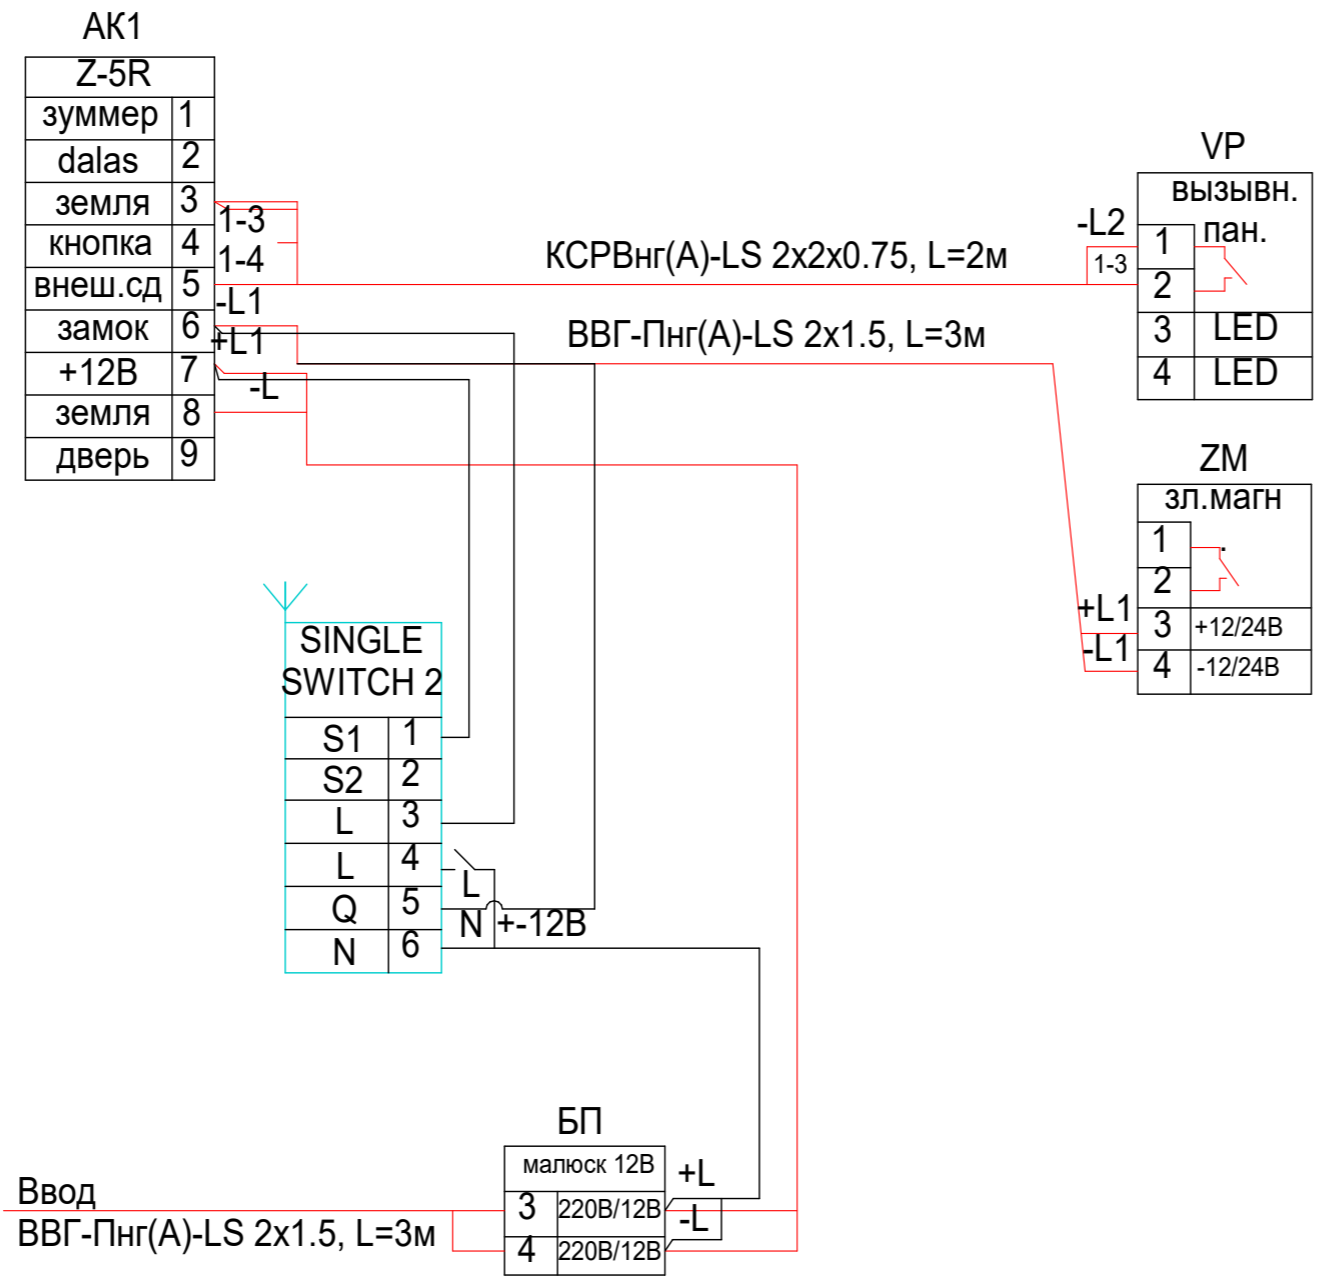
АК1

| Z-5R | |
|---|---|
| зуммер | 1 |
| dalas | 2 |
| земля | 3 |
| кнопка | 4 |
| внеш.сд | 5 |
| замок | 6 |
| +12В | 7 |
| земля | 8 |
| дверь | 9 |

1-3
1-4
-L1
+L1
-L

КСРВнг(А)-LS 2x2x0.75, L=2м

ВВГ-Пнг(А)-LS 2x1.5, L=3м

VP

| вызывн. пан. | |
|---|---|
| 1 | |
| 2 | |
| 3 | LED |
| 4 | LED |

-L2
1-3

ZM

| зл.магн | |
|---|---|
| 1 | |
| 2 | |
| 3 | +12/24В |
| 4 | -12/24В |

+L1
-L1

SINGLE SWITCH 2

| S1 | 1 |
|---|---|
| S2 | 2 |
| L | 3 |
| L | 4 |
| Q | 5 |
| N | 6 |

L
N
+-12В

БП

| малюск 12В | |
|---|---|
| 3 | 220В/12В |
| 4 | 220В/12В |

+L
-L

Ввод
ВВГ-Пнг(А)-LS 2x1.5, L=3м